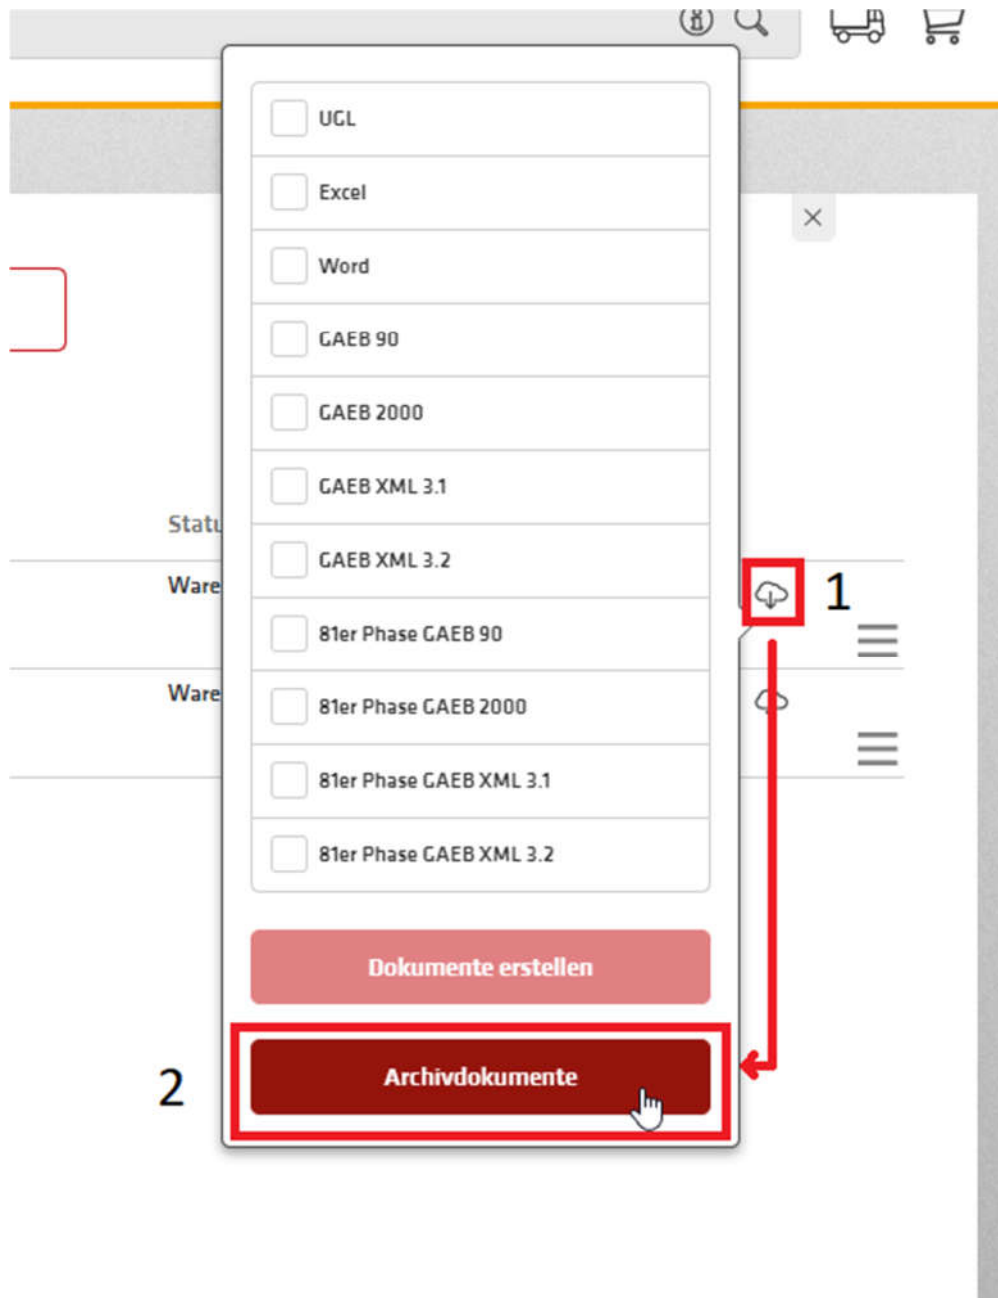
UGL

Excel

Word

GAEB 90

GAEB 2000

GAEB XML 3.1

GAEB XML 3.2

81er Phase GAEB 90

81er Phase GAEB 2000

81er Phase GAEB XML 3.1

81er Phase GAEB XML 3.2

Dokumente erstellen

Archivdokumente

Statu

Ware

Ware

1

2